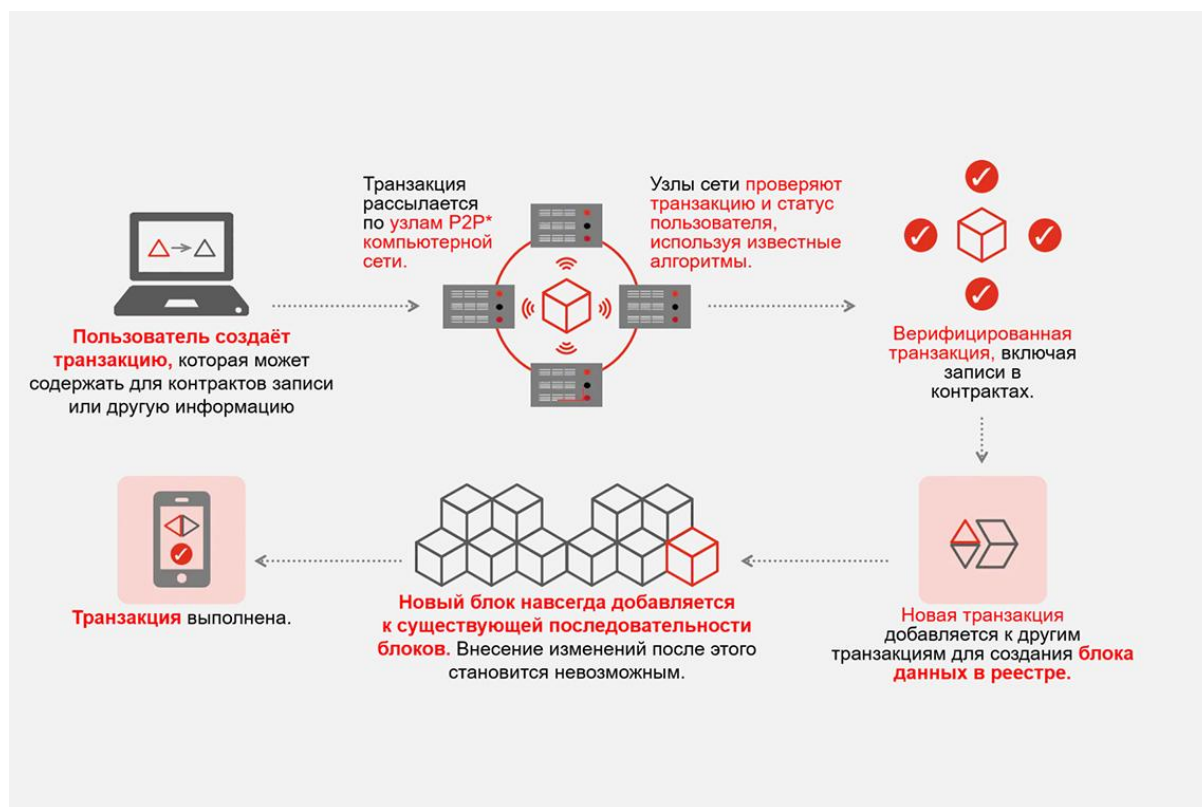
Пользователь создаёт транзакцию, которая может содержать для контрактов записи или другую информацию

Транзакция рассылается по узлам P2P* компьютерной сети.

Узлы сети проверяют транзакцию и статус пользователя, используя известные алгоритмы.

Верифицированная транзакция, включая записи в контрактах.

Новая транзакция добавляется к другим транзакциям для создания блока данных в реестре.

Новый блок навсегда добавляется к существующей последовательности блоков. Внесение изменений после этого становится невозможным.

Транзакция выполнена.